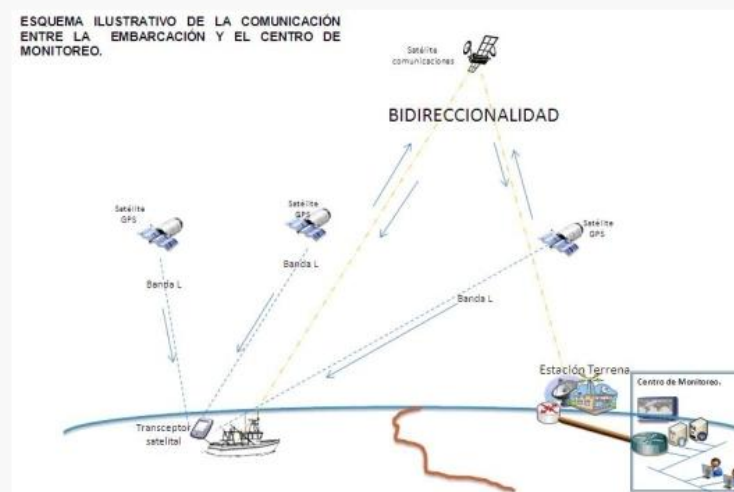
ESQUEMA ILUSTRATIVO DE LA COMUNICACIÓN ENTRE LA EMBARCACIÓN Y EL CENTRO DE MONITOREO.

Satélite comunicaciones

BIDIRECCIONALIDAD

Satélite GPS

Satélite GPS

Satélite GPS

Banda L

Banda L

Banda L

Estación Terrena

Centro de Monitoreo.

Transceptor satelital